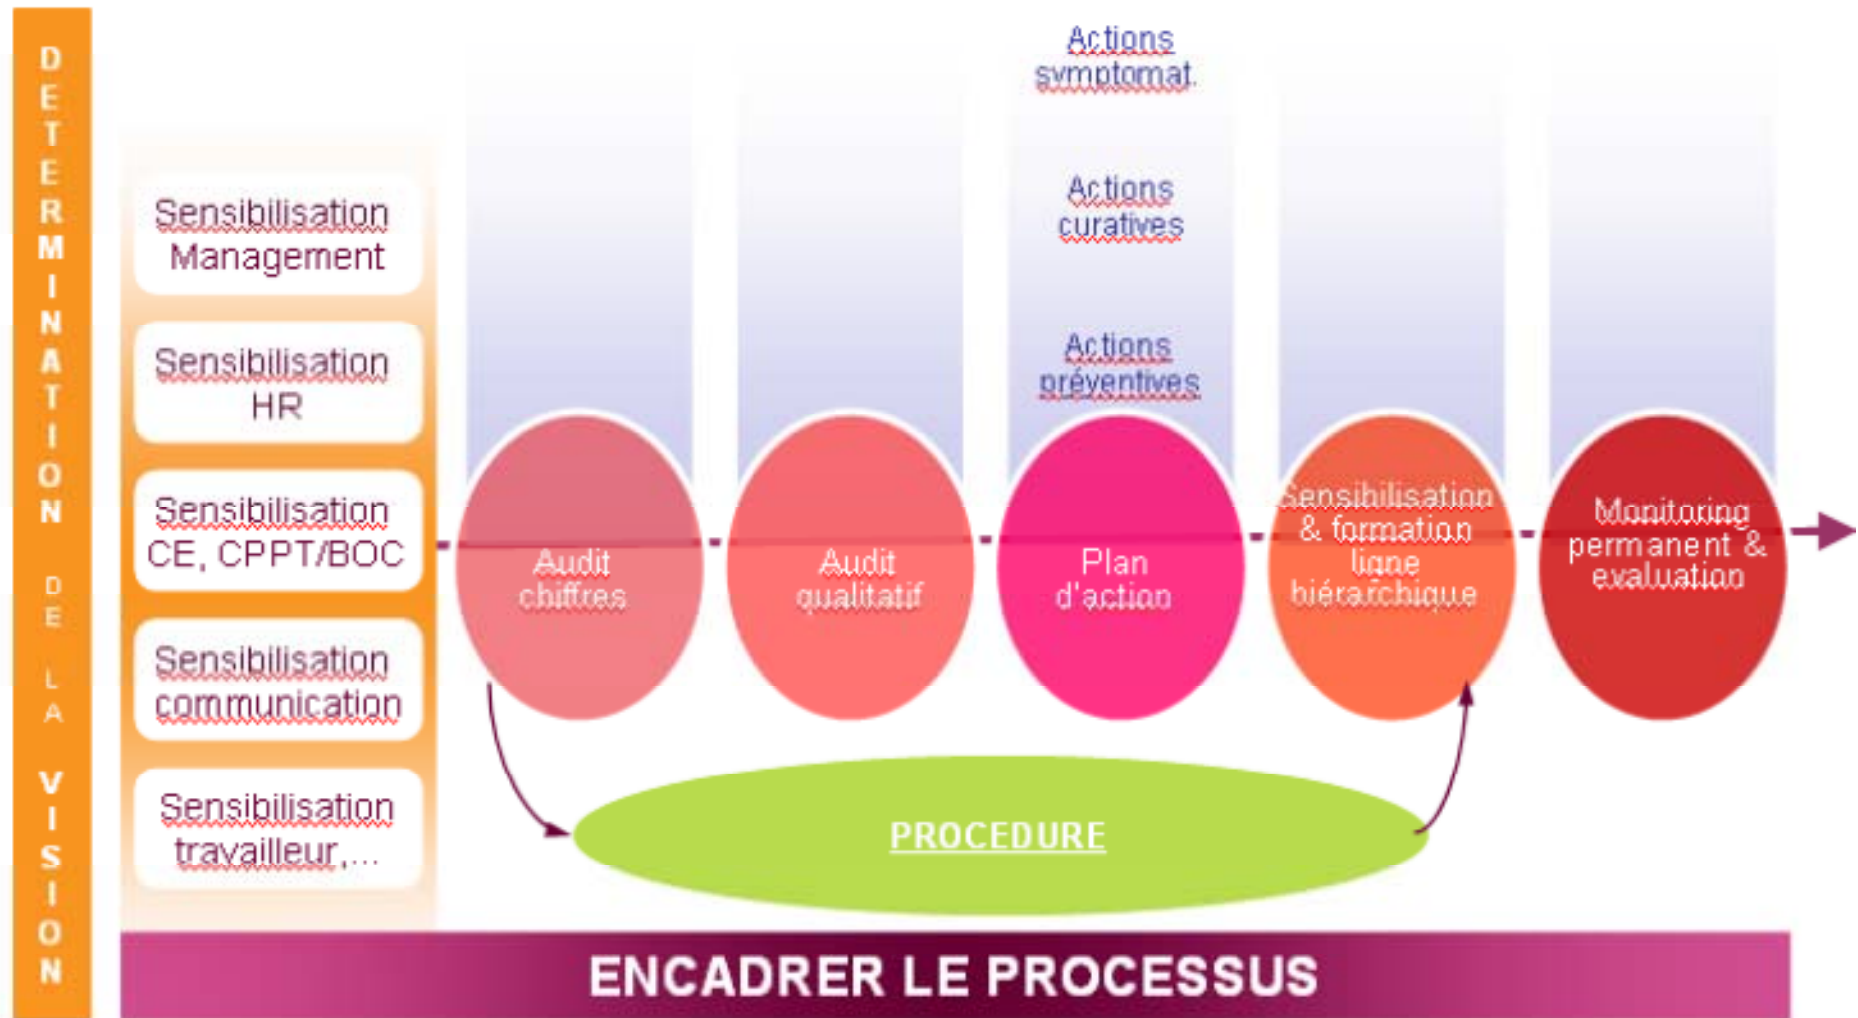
DETERMINATION DE LA VISION

Sensibilisation Management

Sensibilisation HR

Sensibilisation CE, CPPT/BOC

Sensibilisation communication

Sensibilisation travailleur,...

Actions symptomat.

Actions curatives

Actions préventives

Audit chiffres

Audit qualitatif

Plan d'action

Sensibilisation & formation ligne hiérarchique

Monitoring permanent & evaluation

PROCEDURE

ENCADRER LE PROCESSUS